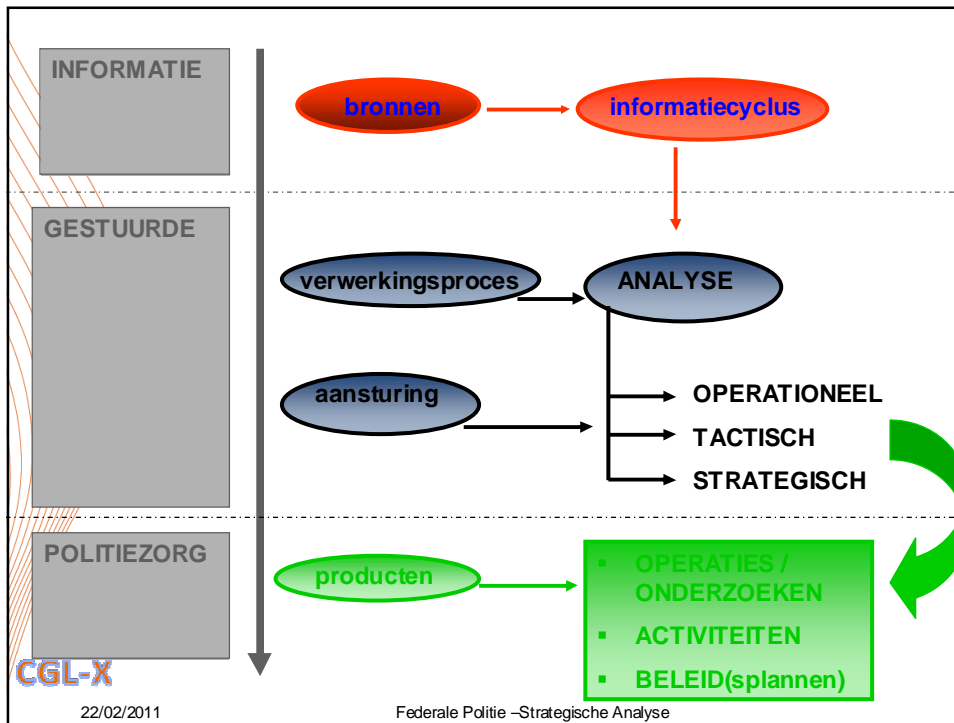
INFORMATIE

bronnen

informatiecyclus

GESTUURDE

verwerkingsproces

ANALYSE

aansturing

OPERATIONEEL

TACTISCH

STRATEGISCH

POLITIEZORG

producten

- OPERATIES / ONDERZOEKEN
- ACTIVITEITEN
- BELEID(splannen)

CGL-X

22/02/2011

Federale Politie –Strategische Analyse